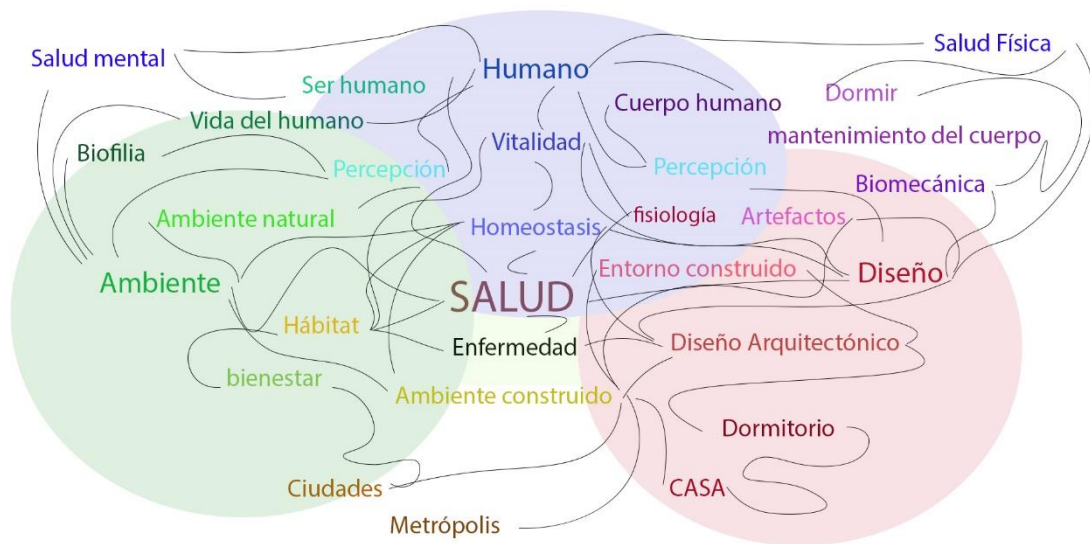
Salud mental
Humano
Salud Física
Ser humano
Dormir
Cuerpo humano
Vida del humano
mantenimiento del cuerpo
Vitalidad
Biofilia
Percepción
Percepción
Biomecánica
Ambiente natural
fisiología
Artefactos
Homeostasis
Entorno construido
Diseño
Ambiente
SALUD
Hábitat
Diseño Arquitectónico
Enfermedad
bienestar
Ambiente construido
Dormitorio
CASA
Ciudades
Metrópolis